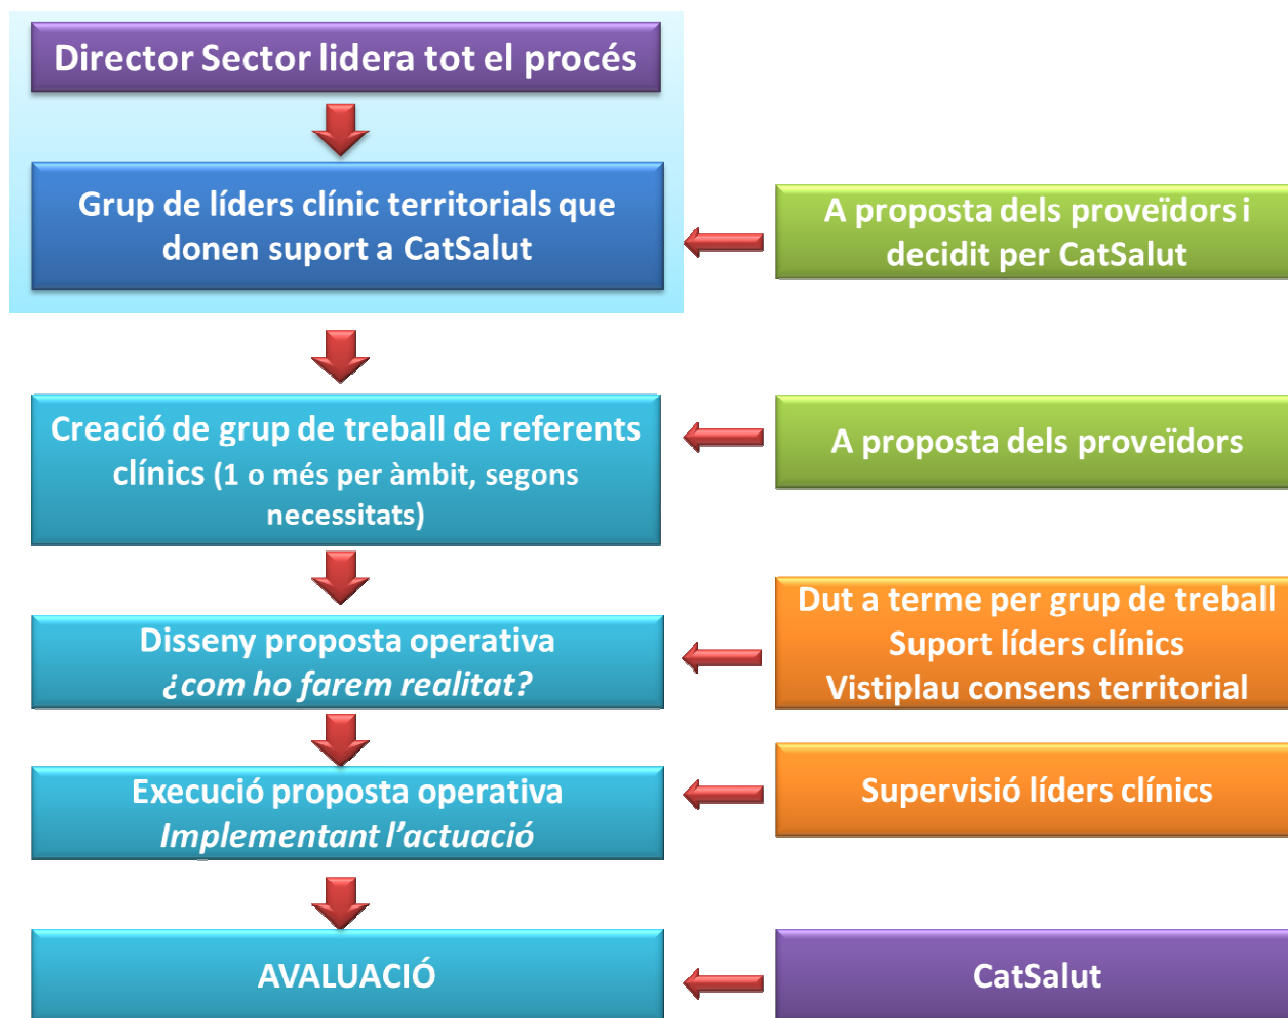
Director Sector lidera tot el procés

Grup de líders clínic territorials que donen suport a CatSalut

A proposta dels proveïdors i decidit per CatSalut

Creació de grup de treball de referents clínics (1 o més per àmbit, segons necessitats)

A proposta dels proveïdors

Disseny proposta operativa
¿com ho farem realitat?

Dut a terme per grup de treball
Suport líders clínics
Vistiplau consens territorial

Execució proposta operativa
Implementant l'actuació

Supervisió líders clínics

AVALUACIÓ

CatSalut